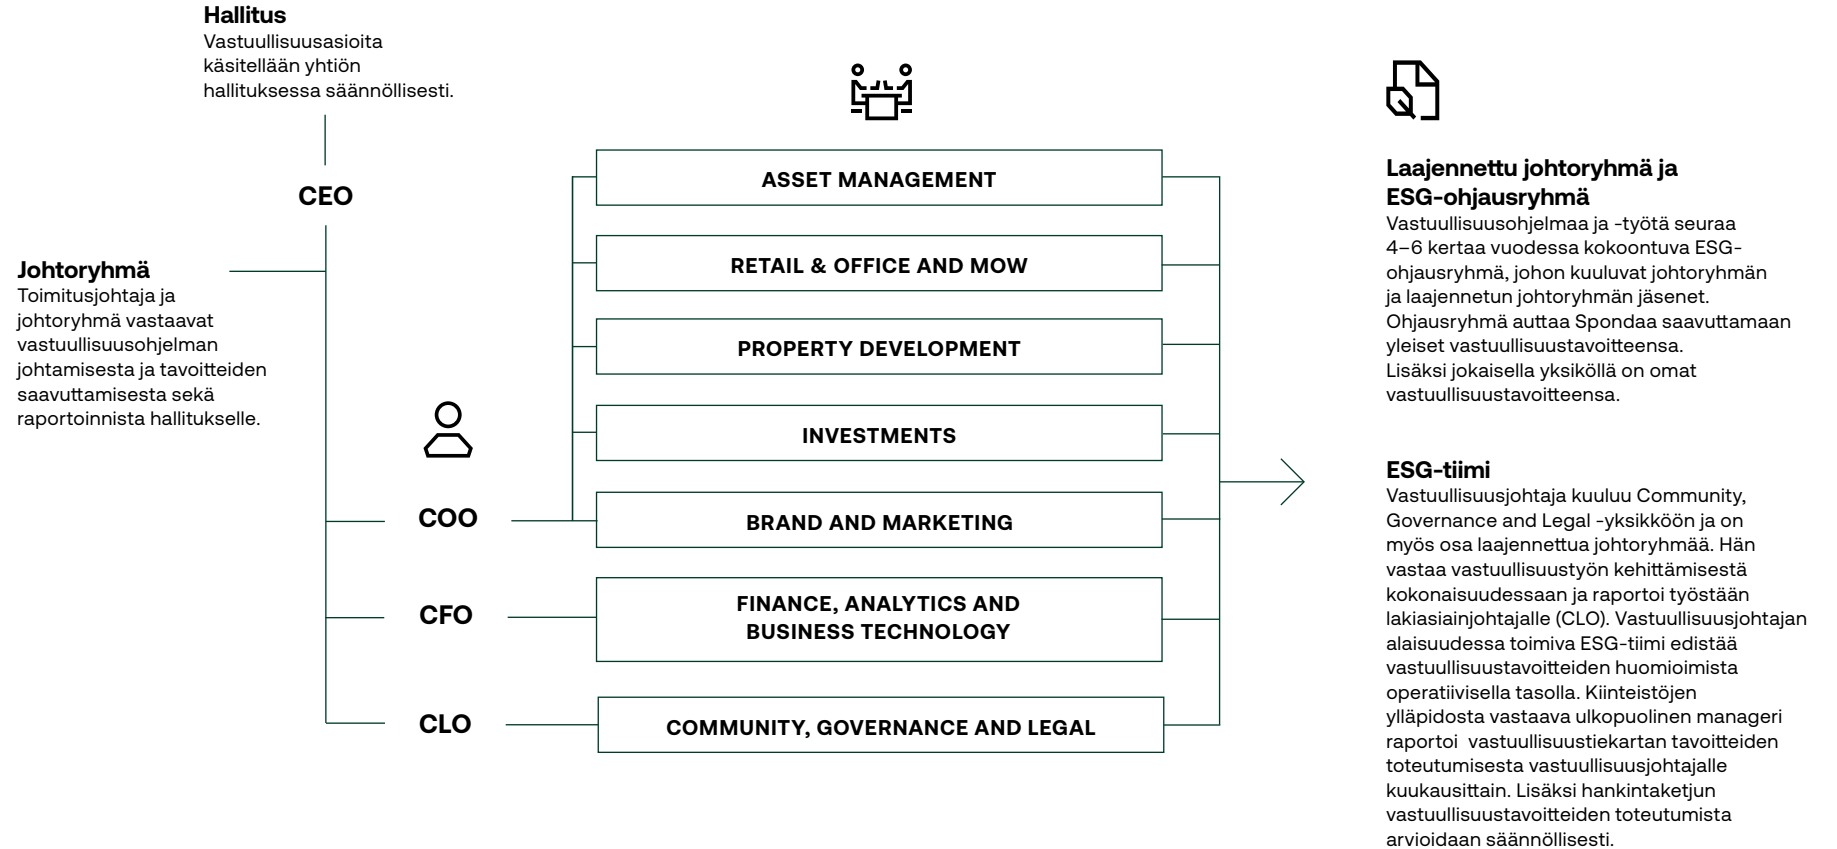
**Hallitus**
Vastuullisuusasioita käsitellään yhtiön hallituksessa säännöllisesti.

CEO

**Johtoryhmä**
Toimitusjohtaja ja johtoryhmä vastaavat vastuullisuusohjelman johtamisesta ja tavoitteiden saavuttamisesta sekä raportoinnista hallitukselle.

COO

CFO

CLO

ASSET MANAGEMENT

RETAIL & OFFICE AND MOW

PROPERTY DEVELOPMENT

INVESTMENTS

BRAND AND MARKETING

FINANCE, ANALYTICS AND BUSINESS TECHNOLOGY

COMMUNITY, GOVERNANCE AND LEGAL

**Laajennettu johtoryhmä ja ESG-ohjausryhmä**
Vastuullisuusohjelmaa ja -työtä seuraa 4–6 kertaa vuodessa kokoontuva ESG-ohjausryhmä, johon kuuluvat johtoryhmän ja laajennetun johtoryhmän jäsenet. Ohjausryhmä auttaa Spondaa saavuttamaan yleiset vastuullisuustavoitteensa. Lisäksi jokaisella yksiköllä on omat vastuullisuustavoitteensa.

**ESG-tiimi**
Vastuullisuusjohtaja kuuluu Community, Governance and Legal -yksikköön ja on myös osa laajennettua johtoryhmää. Hän vastaa vastuullisuustyön kehittämisestä kokonaisuudessaan ja raportoi työstään lakiasiainjohtajalle (CLO). Vastuullisuusjohtajan alaisuudessa toimiva ESG-tiimi edistää vastuullisuustavoitteiden huomioimista operatiivisella tasolla. Kiinteistöjen ylläpidosta vastaava ulkopuolinen manageri raportoi vastuullisuustiekartan tavoitteiden toteutumisesta vastuullisuusjohtajalle kuukausittain. Lisäksi hankintaketjun vastuullisuustavoitteiden toteutumista arvioidaan säännöllisesti.